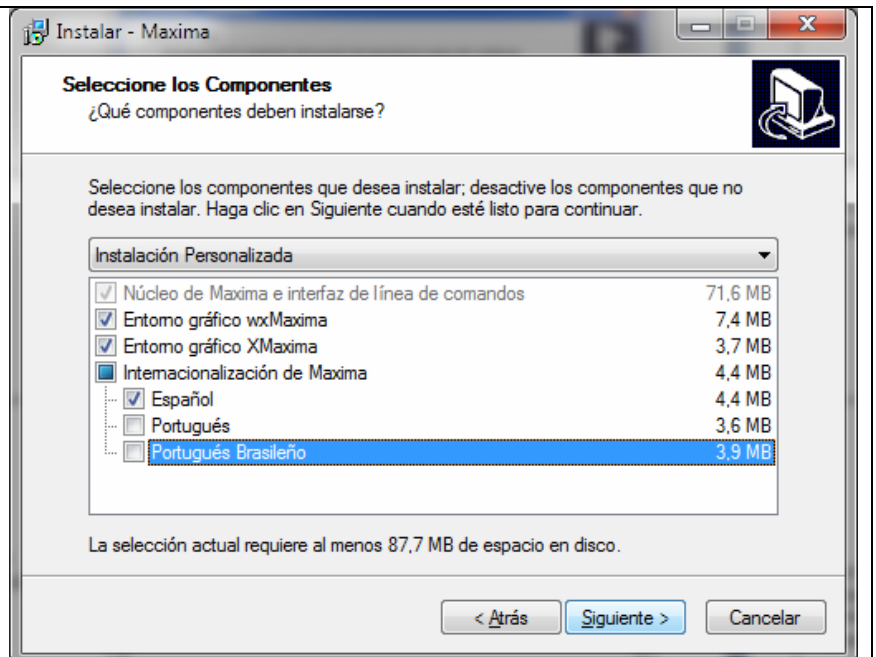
Instalar - Maxima

Seleccione los Componentes
¿Qué componentes deben instalarse?

Seleccione los componentes que desea instalar; desactive los componentes que no desea instalar. Haga clic en Siguiente cuando esté listo para continuar.

Instalación Personalizada

| | |
|---|---|
| Núcleo de Maxima e interfaz de línea de comandos | 71,6 MB |
| Entorno gráfico wxMaxima | 7,4 MB |
| Entorno gráfico XMaxima | 3,7 MB |
| Internacionalización de Maxima | 4,4 MB |
| Español | 4,4 MB |
| Portugués | 3,6 MB |
| Portugués Brasileño | 3,9 MB |

La selección actual requiere al menos 87,7 MB de espacio en disco.

< Atrás    Siguiente >    Cancelar